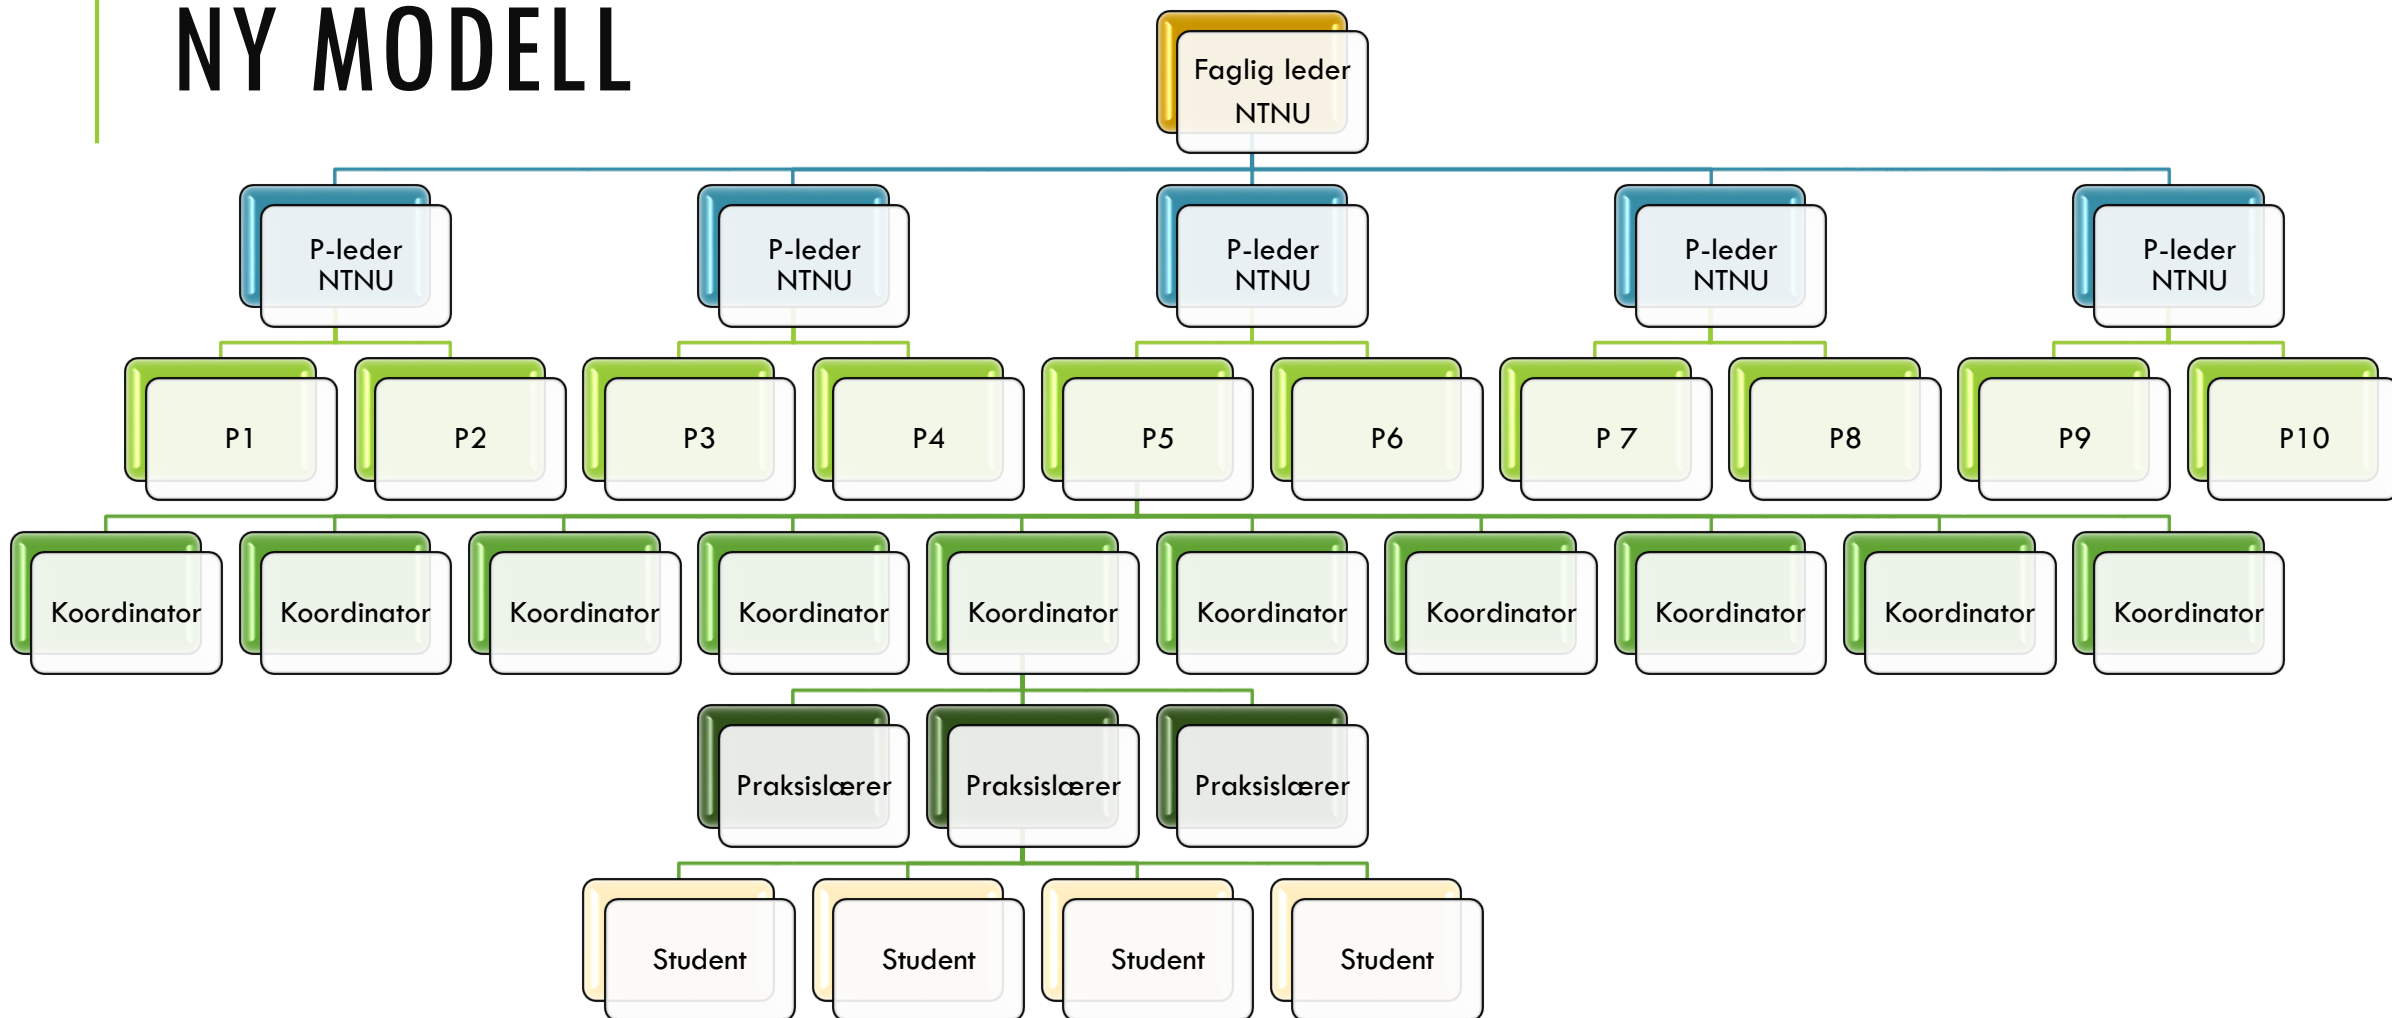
NY MODELL

Faglig leder NTNU

P-leder NTNU

P-leder NTNU

P-leder NTNU

P-leder NTNU

P-leder NTNU

P1

P2

P3

P4

P5

P6

P 7

P8

P9

P10

Koordinator

Koordinator

Koordinator

Koordinator

Koordinator

Koordinator

Koordinator

Koordinator

Koordinator

Koordinator

Praksislærer

Praksislærer

Praksislærer

Student

Student

Student

Student